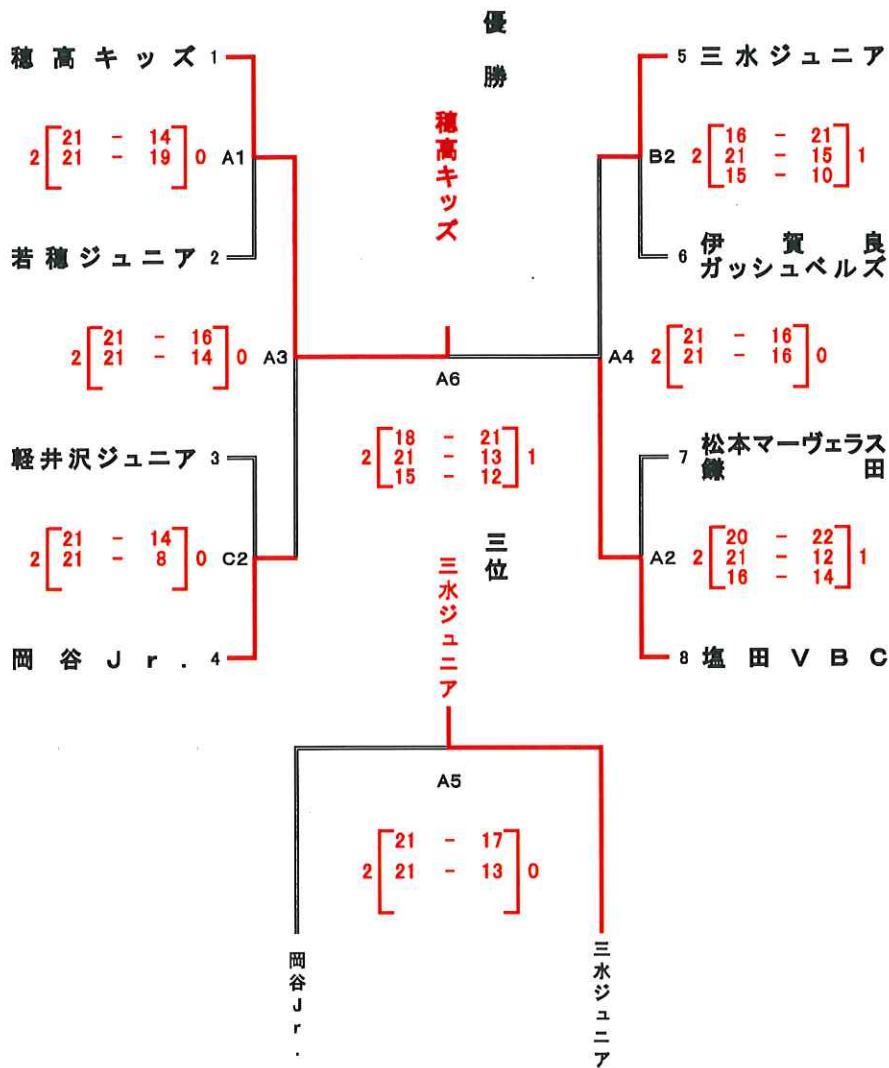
優勝

穂高キッズ

穂高キッズ 1

2 21 - 14
21 - 19 0 A1

若穂ジュニア 2

2 21 - 16
21 - 14 0 A3

軽井沢ジュニア 3

2 21 - 14
21 - 8 0 C2

岡谷Jr. 4

5 三水ジュニア

B2 2 16 - 21
21 - 15
15 - 10 1

6 伊賀良ガッシュベルズ

A4 2 21 - 16
21 - 16 0

A6

2 18 - 21
21 - 13
15 - 12 1

7 松本マーヴェラス鎌田

A2 2 20 - 22
21 - 12
16 - 14 1

8 塩田VBC

三位

三水ジュニア

A5

2 21 - 17
21 - 13 0

岡谷Jr.

三水ジュニア